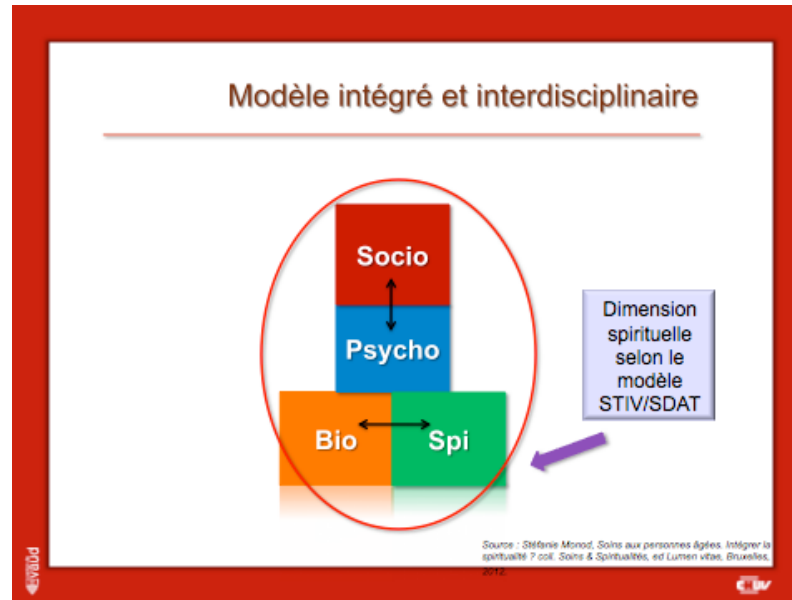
Modèle intégré et interdisciplinaire

Socio

Psycho

Bio

Spi

Dimension spirituelle selon le modèle STIV/SDAT

Source : Stéfanie Monod, Soins aux personnes âgées. Intégrer la spiritualité ? coll. Soins & Spiritualités, ed Lumen vitae, Bruxelles, 2012.

PDBAD

CHUV